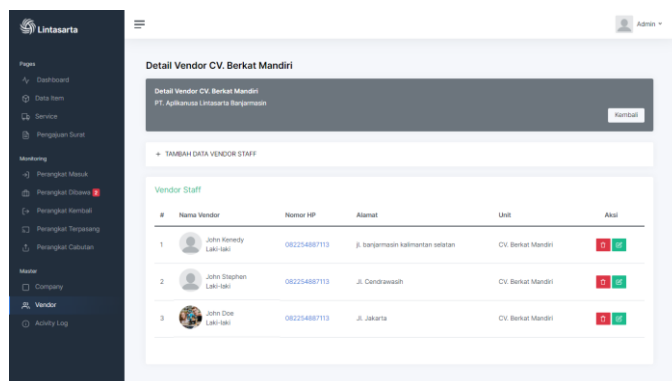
Lintasarta

Pages
Dashboard
Data Item
Service
Pengajuan Surat

Monitoring
Perangkat Masuk
Perangkat Dibawa 2
Perangkat Kembali
Perangkat Terpasang
Perangkat Cabutan

Master
Company
Vendor
Activity Log

Admin

Detail Vendor CV. Berkat Mandiri

Detail Vendor CV. Berkat Mandiri
PT. Aplikanusa Lintasarta Banjarmasin

Kembali

+ TAMBAH DATA VENDOR STAFF

Vendor Staff

| # | Nama Vendor | Nomor HP | Alamat | Unit | Aksi |
|---|---|---|---|---|---|
| 1 | John Kenedy Laki-laki | 082254887113 | jl. banjarmasin kalimantan selatan | CV. Berkat Mandiri | |
| 2 | John Stephen Laki-laki | 082254887113 | Jl. Cendrawasih | CV. Berkat Mandiri | |
| 3 | John Doe Laki-laki | 082254887113 | Jl. Jakarta | CV. Berkat Mandiri | |